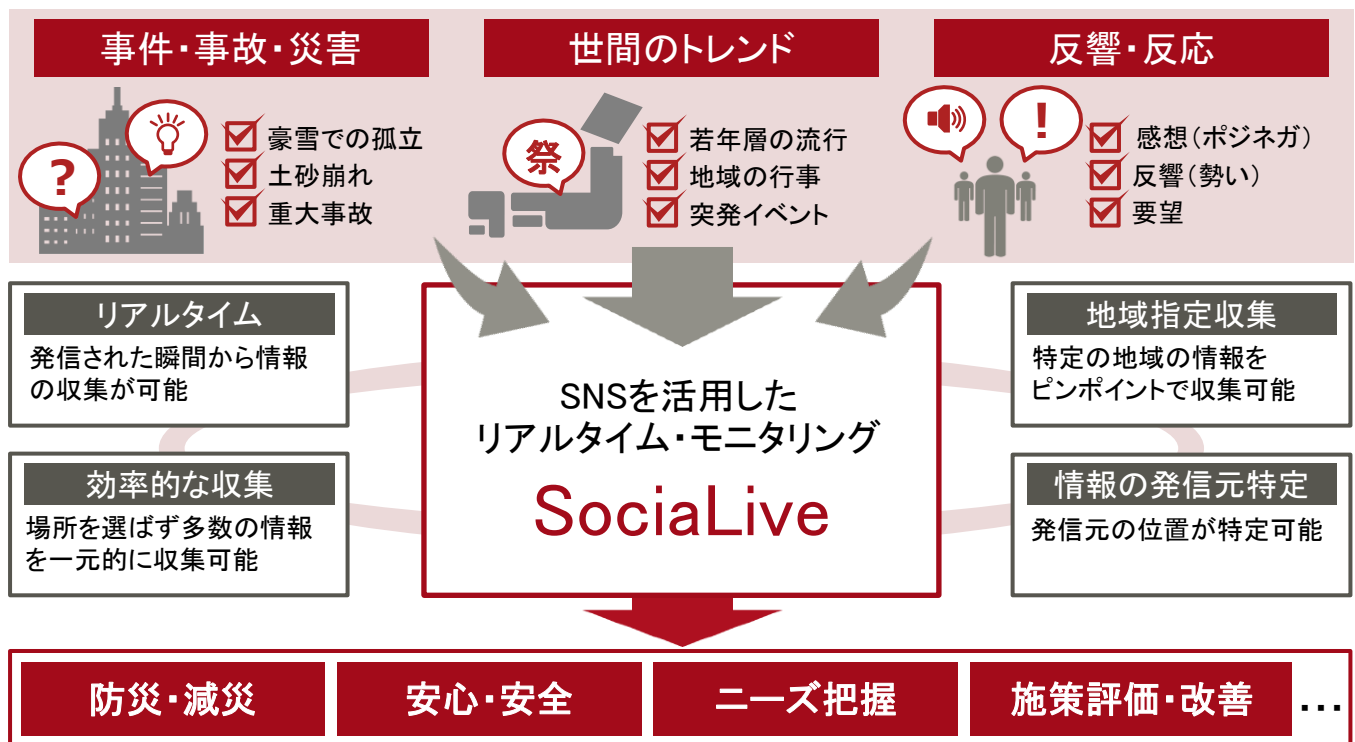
事件・事故・災害

?

豪雪での孤立
土砂崩れ
重大事故

世間のトレンド

祭

若年層の流行
地域の行事
突発イベント

反響・反応

!

感想（ポジネガ）
反響（勢い）
要望

リアルタイム
発信された瞬間から情報の収集が可能

効率的な収集
場所を選ばず多数の情報を一元的に収集可能

SNSを活用した
リアルタイム・モニタリング
SociaLive

地域指定収集
特定の地域の情報をピンポイントで収集可能

情報の発信元特定
発信元の位置が特定可能

防災・減災
安心・安全
ニーズ把握
施策評価・改善
…